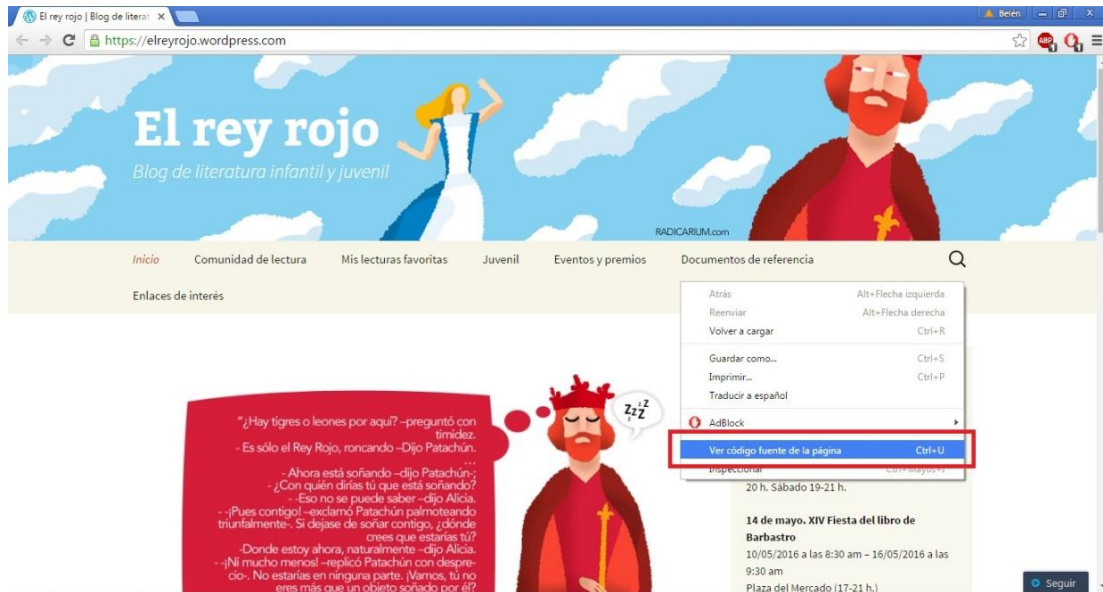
El rey rojo | Blog de literat ×

Belén

https://elreyrojo.wordpress.com

El rey rojo

Blog de literatura infantil y juvenil

RADICARIUM.com

Inicio Comunidad de lectura Mis lecturas favoritas Juvenil Eventos y premios Documentos de referencia

Enlaces de interés

Atrás Alt+Flecha izquierda
Reenviar Alt+Flecha derecha
Volver a cargar Ctrl+R
Guardar como... Ctrl+S
Imprimir... Ctrl+P
Traducir a español
AdBlock
Ver código fuente de la página Ctrl+U
Inspeccionar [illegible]

"¿Hay tigres o leones por aquí? –preguntó con timidez.
- Es sólo el Rey Rojo, roncando –Dijo Patachún.
...
- Ahora está soñando –dijo Patachún-;
- ¿Con quién dirías tú que está soñando?
- -Eso no se puede saber –dijo Alicia.
- -¡Pues contigo! –exclamó Patachún palmoteando triunfalmente-. Si dejase de soñar contigo, ¿dónde crees que estarías tú?
-Donde estoy ahora, naturalmente –dijo Alicia.
- -¡Ni mucho menos! –replicó Patachún con desprecio-. No estarías en ninguna parte. ¡Vamos, tú no eres más que un objeto soñado por él?

Z z Z

20 h. Sábado 19-21 h.

14 de mayo. XIV Fiesta del libro de Barbastro
10/05/2016 a las 8:30 am – 16/05/2016 a las 9:30 am
Plaza del Mercado (17-21 h.)

Seguir